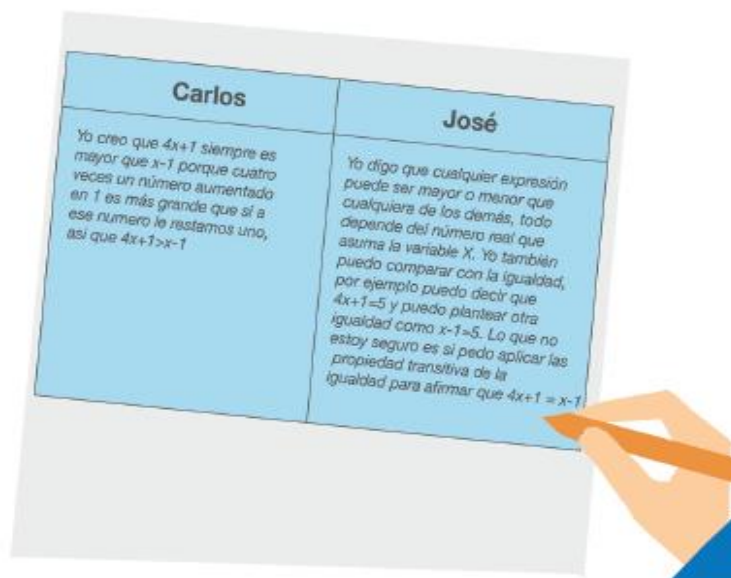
| Carlos | José |
|---|---|
| Yo creo que $4x+1$ siempre es mayor que $x-1$ porque cuatro veces un número aumentado en 1 es más grande que si a ese numero le restamos uno, así que $4x+1>x-1$ | Yo digo que cualquier expresión puede ser mayor o menor que cualquiera de los demás, todo depende del número real que asuma la variable X. Yo también puedo comparar con la igualdad, por ejemplo puedo decir que $4x+1=5$ y puedo plantear otra igualdad como $x-1=5$. Lo que no estoy seguro es si pedo aplicar las propiedad transitiva de la igualdad para afirmar que $4x+1 = x-1$ |